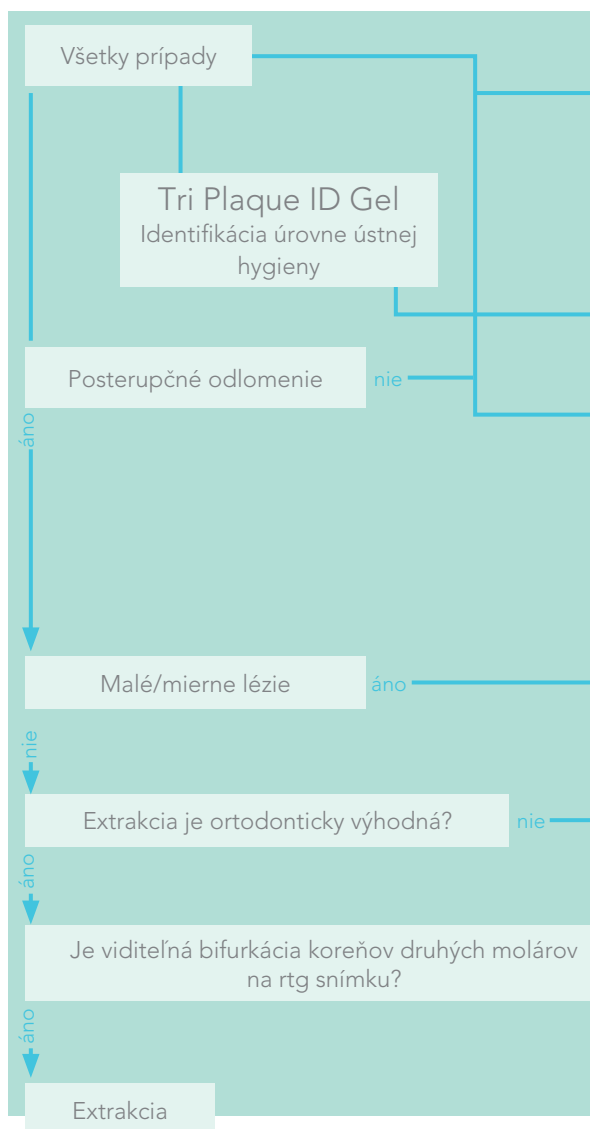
Všetky prípady

Tri Plaque ID Gel
Identifikácia úrovne ústnej hygieny

Posterupčné odlomenie

nie

áno

Malé/mierne lézie

áno

nie

Extrakcia je ortodonticky výhodná?

nie

áno

Je viditeľná bifurkácia koreňov druhých molárov na rtg snímku?

áno

Extrakcia